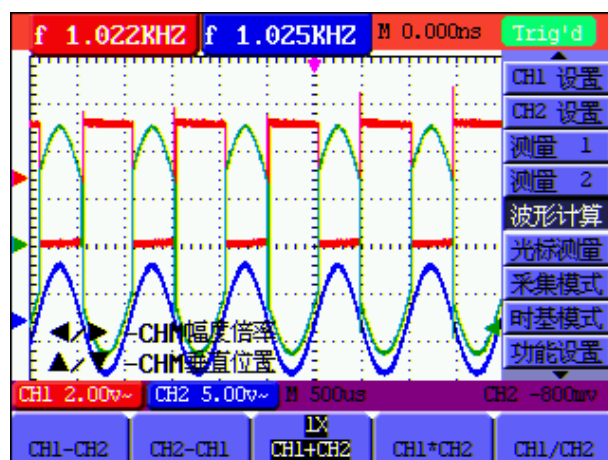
f 1.022KHZ f 1.025KHZ M 0.000ns Trig'd

CH1 设置
CH2 设置
测量 1
测量 2
波形计算
光标测量
采集模式
时基模式
功能设置

◀/▶ -CHM幅度倍率
▲/▼ -CHM垂直位置

CH1 2.00v~ CH2 5.00v~ M 500us CH2 -800mv

CH1-CH2 CH2-CH1 1X CH1+CH2 CH1*CH2 CH1/CH2